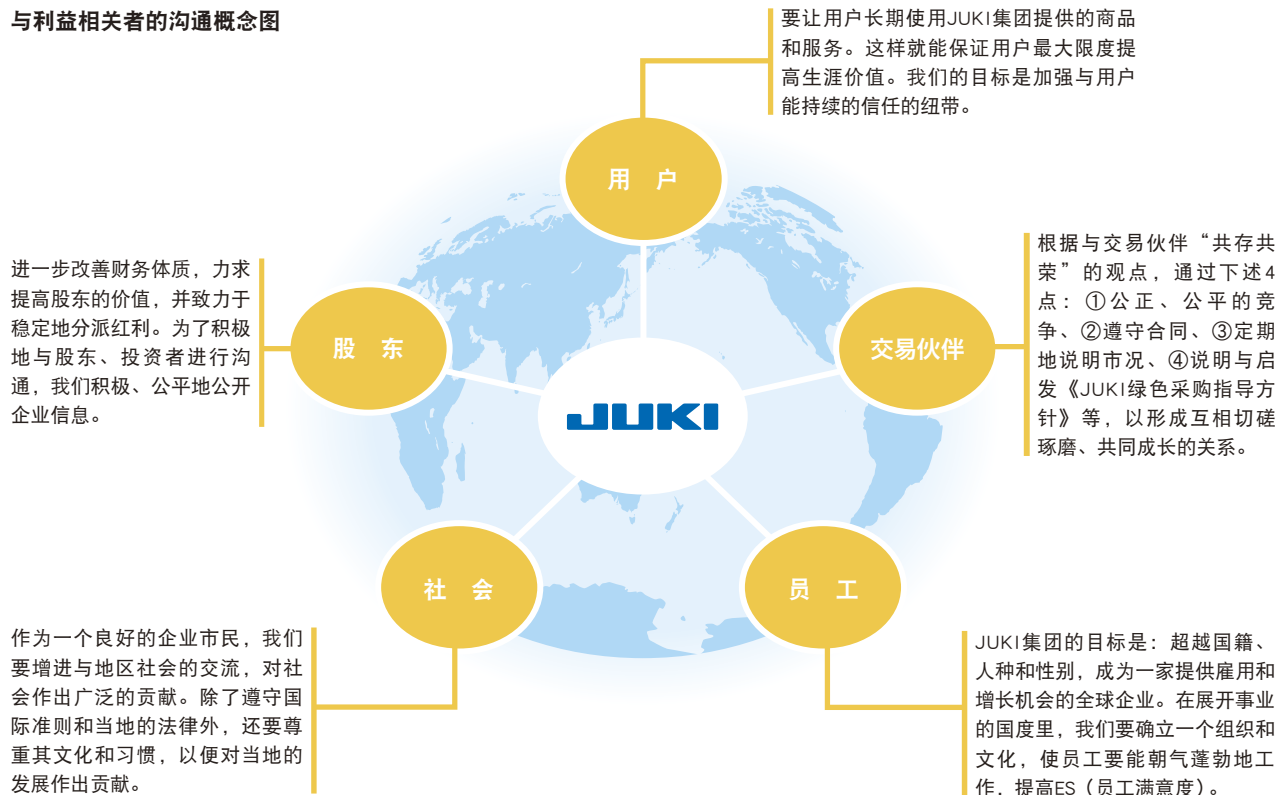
与利益相关者的沟通概念图

要让用户长期使用JUKI集团提供的商品和服务。这样就能保证用户最大限度提高生涯价值。我们的目标是加强与用户能持续的信任的纽带。

用 户

进一步改善财务体质，力求提高股东的价值，并致力于稳定地分派红利。为了积极地与股东、投资者进行沟通，我们积极、公平地公开企业信息。

股 东

JUKI

根据与交易伙伴“共存共荣”的观点，通过下述4点：①公正、公平的竞争、②遵守合同、③定期地说明市况、④说明与启发《JUKI绿色采购指导方针》等，以形成互相切磋琢磨、共同成长的关系。

交易伙伴

社 会

员 工

作为一个良好的企业市民，我们要增进与地区社会的交流，对社会作出广泛的贡献。除了遵守国际准则和当地的法律外，还要尊重其文化和习惯，以便对当地的发展作出贡献。

JUKI集团的目标是：超越国籍、人种和性别，成为一家提供雇用和增长机会的全球企业。在展开事业的国度里，我们要确立一个组织和文化，使员工要能朝气蓬勃地工作，提高ES（员工满意度）。